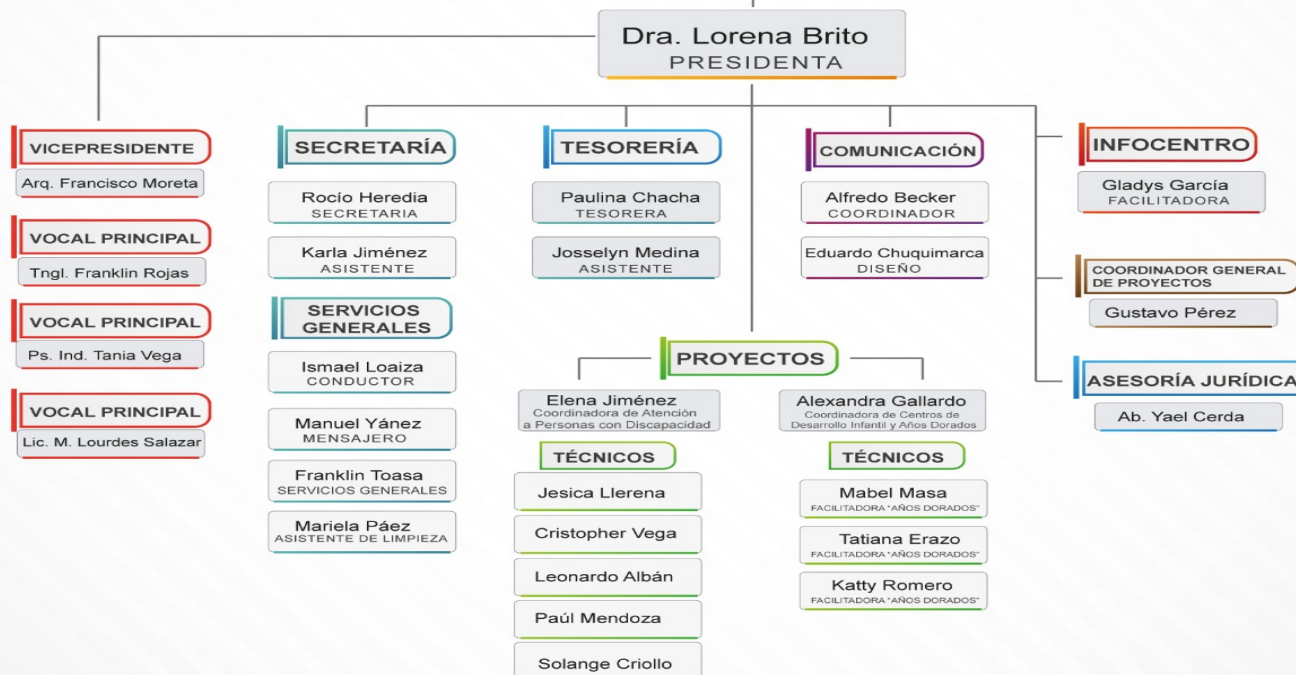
Dra. Lorena Brito
PRESIDENTA

VICEPRESIDENTE
Arq. Francisco Moreta

VOCAL PRINCIPAL
Tngl. Franklin Rojas

VOCAL PRINCIPAL
Ps. Ind. Tania Vega

VOCAL PRINCIPAL
Lic. M. Lourdes Salazar

SECRETARÍA
Rocío Heredia
SECRETARIA
Karla Jiménez
ASISTENTE

SERVICIOS GENERALES
Ismael Loaiza
CONDUCTOR
Manuel Yánez
MENSAJERO
Franklin Toasa
SERVICIOS GENERALES
Mariela Páez
ASISTENTE DE LIMPIEZA

TESORERÍA
Paulina Chacha
TESORERA
Josselyn Medina
ASISTENTE

COMUNICACIÓN
Alfredo Becker
COORDINADOR
Eduardo Chuquimarca
DISEÑO

PROYECTOS
Elena Jiménez
Coordinadora de Atención a Personas con Discapacidad
TÉCNICOS
Jesica Llerena
Cristopher Vega
Leonardo Albán
Paúl Mendoza
Solange Criollo

Alexandra Gallardo
Coordinadora de Centros de Desarrollo Infantil y Años Dorados
TÉCNICOS
Mabel Masa
FACILITADORA "AÑOS DORADOS"
Tatiana Erazo
FACILITADORA "AÑOS DORADOS"
Katty Romero
FACILITADORA "AÑOS DORADOS"

INFOCENTRO
Gladys García
FACILITADORA

COORDINADOR GENERAL DE PROYECTOS
Gustavo Pérez

ASESORÍA JURÍDICA
Ab. Yael Cerda